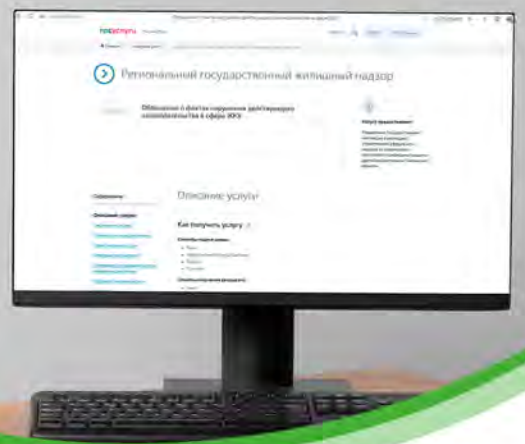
госуслуги

Региональный государственный жилищный надзор

Обращение о фактах нарушения действующего законодательства в сфере ЖКХ

Услугу предоставляет

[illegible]

Содержание

Описание услуги

Описание услуги

Как получить услугу

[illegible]